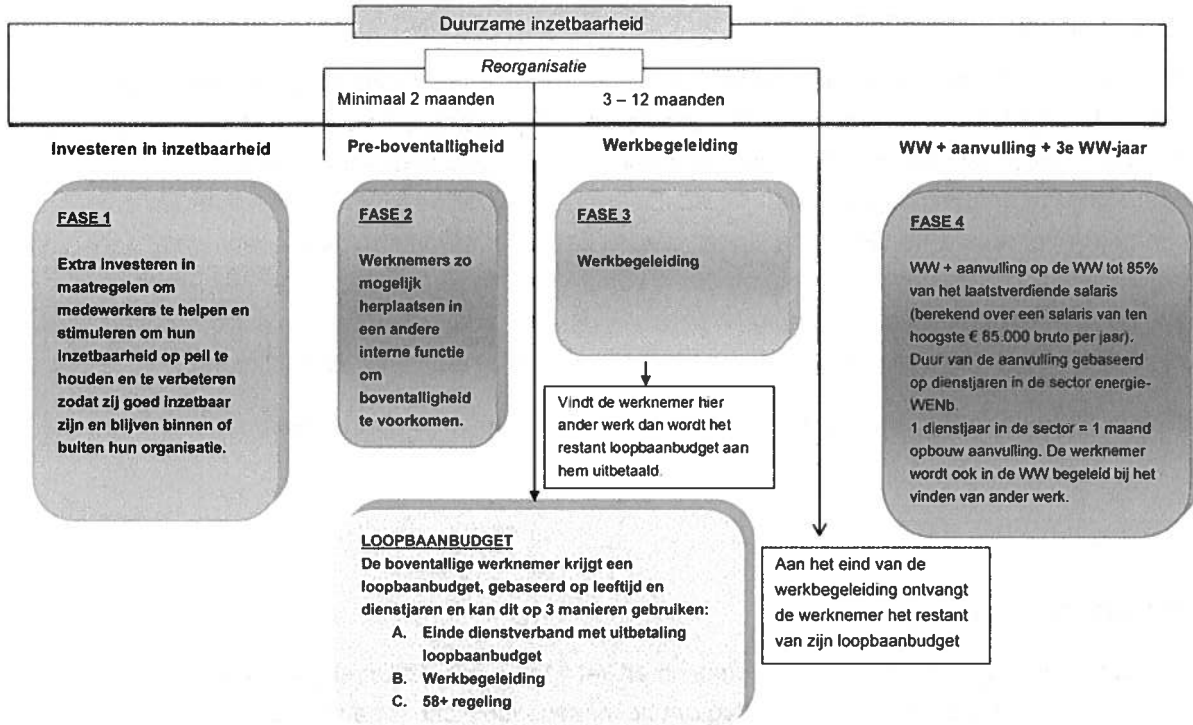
Duurzame inzetbaarheid

Reorganisatie

Minimaal 2 maanden

3 – 12 maanden

Investeren in inzetbaarheid

Pre-boventalligheid

Werkbegeleiding

WW + aanvulling + 3e WW-jaar

FASE 1

Extra investeren in maatregelen om medewerkers te helpen en stimuleren om hun inzetbaarheid op peil te houden en te verbeteren zodat zij goed inzetbaar zijn en blijven binnen of buiten hun organisatie.

FASE 2

Werknemers zo mogelijk herplaatsen in een andere interne functie om boventalligheid te voorkomen.

FASE 3

Werkbegeleiding

Vindt de werknemer hier ander werk dan wordt het restant loopbaanbudget aan hem uitbetaald.

FASE 4

WW + aanvulling op de WW tot 85% van het laatstverdiende salaris (berekend over een salaris van ten hoogste € 85.000 bruto per jaar). Duur van de aanvulling gebaseerd op dienstjaren in de sector energie-WENb.
1 dienstjaar in de sector = 1 maand opbouw aanvulling. De werknemer wordt ook in de WW begeleid bij het vinden van ander werk.

LOOPBAANBUDGET
De boventallige werknemer krijgt een loopbaanbudget, gebaseerd op leeftijd en dienstjaren en kan dit op 3 manieren gebruiken:
A. Einde dienstverband met uitbetaling loopbaanbudget
B. Werkbegeleiding
C. 58+ regeling

Aan het eind van de werkbegeleiding ontvangt de werknemer het restant van zijn loopbaanbudget